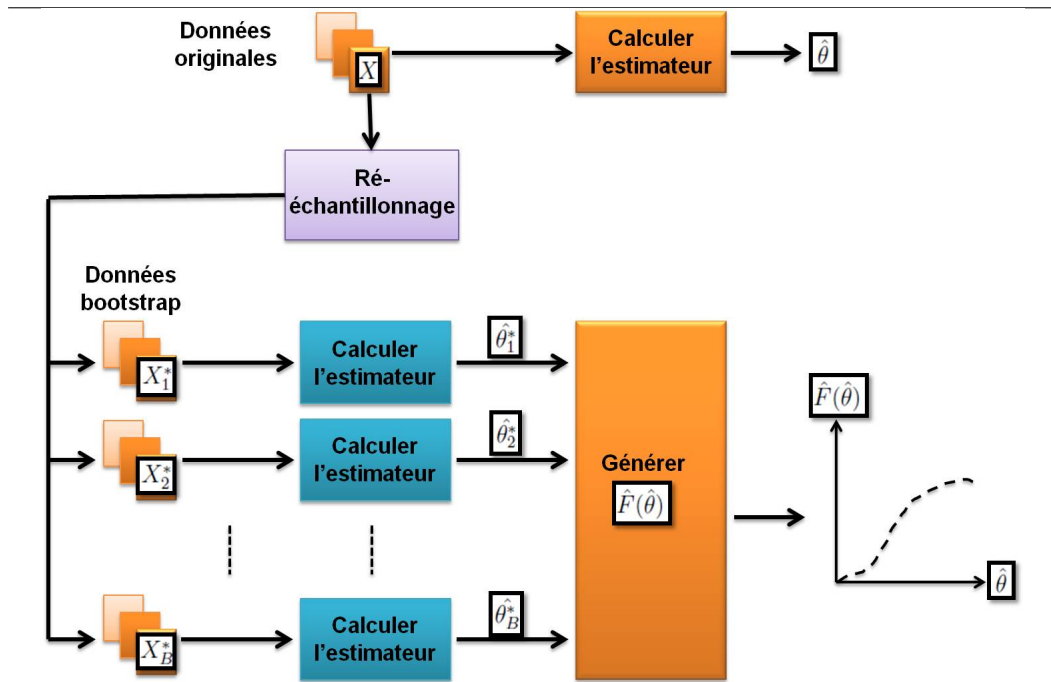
Données originales

$X$

Calculer l'estimateur

$\hat{\theta}$

Ré-échantillonnage

Données bootstrap

$X_1^*$

Calculer l'estimateur

$\hat{\theta}_1^*$

$X_2^*$

Calculer l'estimateur

$\hat{\theta}_2^*$

$X_B^*$

Calculer l'estimateur

$\hat{\theta}_B^*$

Générer

$\hat{F}(\hat{\theta})$

$\hat{F}(\hat{\theta})$

$\hat{\theta}$